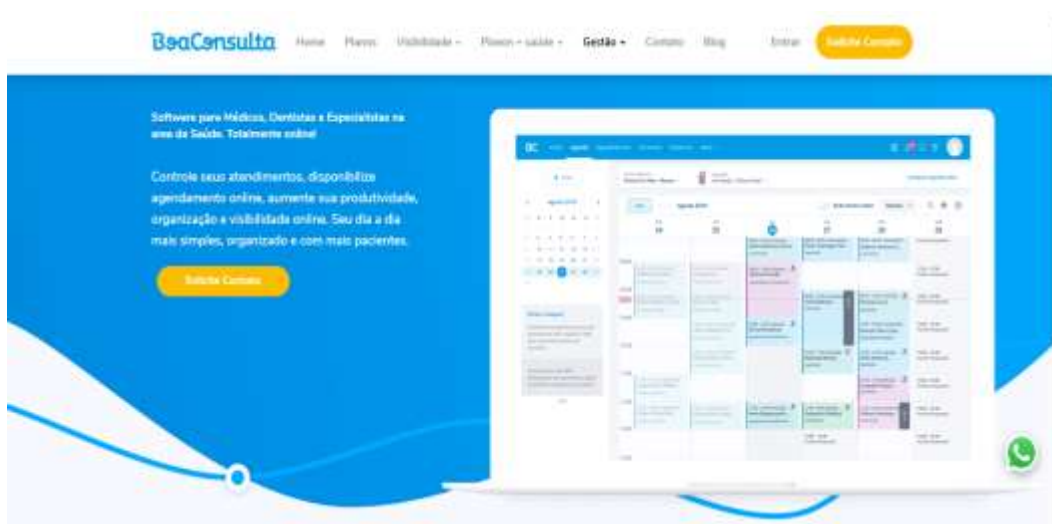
BoaConsulta Home Planos Visibilidade Planos + saúde Gestão Contato Blog Entrar Solicite Contato

Software para Médicos, Dentistas e Especialistas na area da Saúde. Totalmente online!

Controle seus atendimentos, disponibilize agendamento online, aumente sua produtividade, organização e visibilidade online. Seu dia a dia mais simples, organizado e com mais pacientes.

Solicite Contato